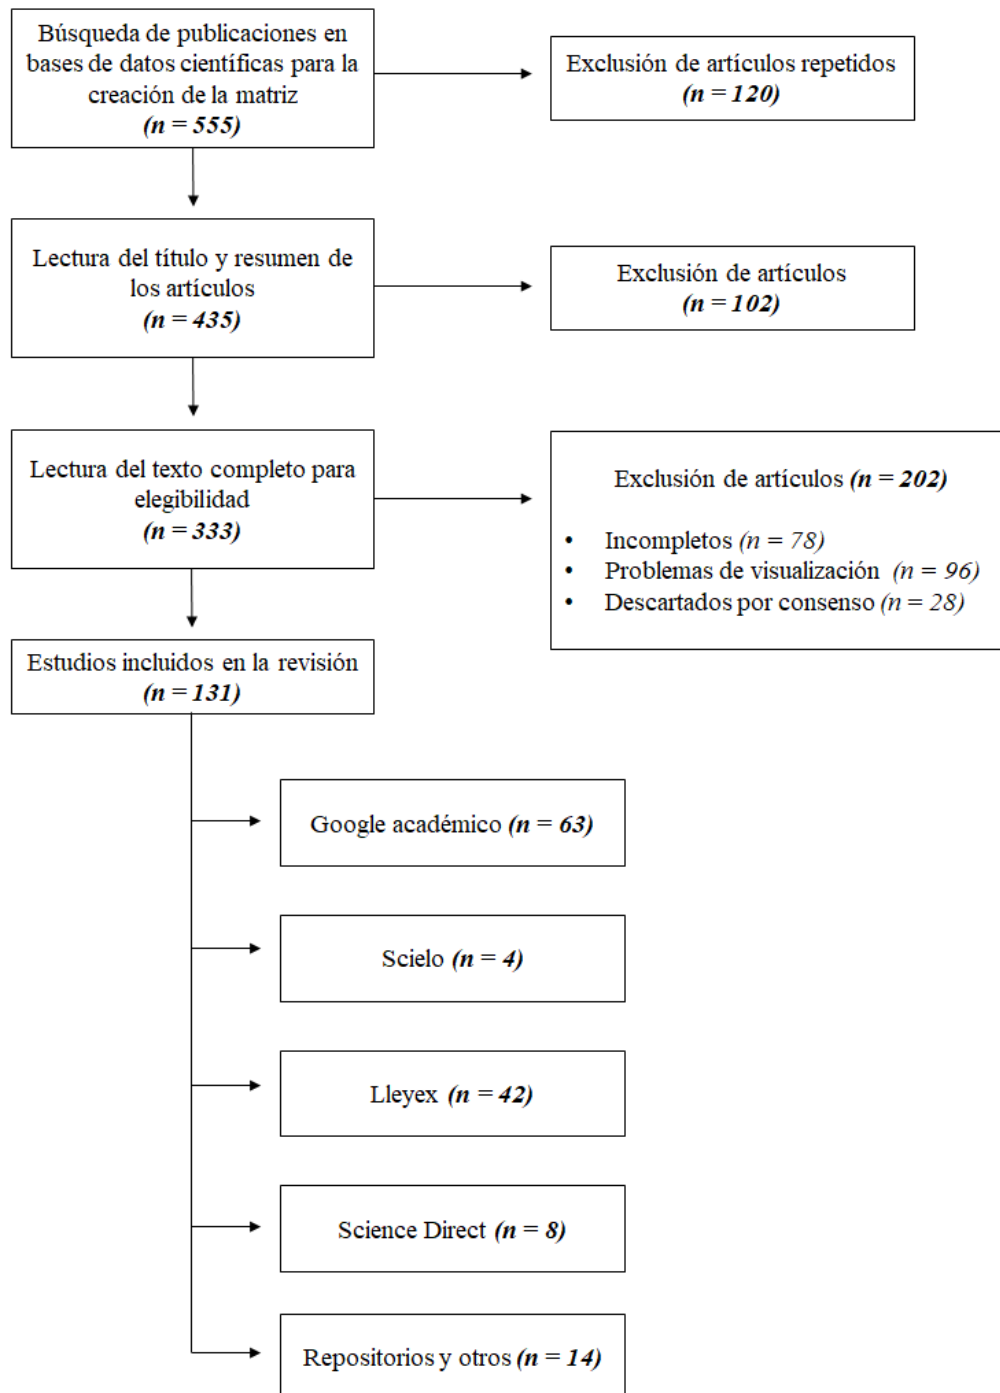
Búsqueda de publicaciones en bases de datos científicas para la creación de la matriz
(n = 555)

Exclusión de artículos repetidos
(n = 120)

Lectura del título y resumen de los artículos
(n = 435)

Exclusión de artículos
(n = 102)

Lectura del texto completo para elegibilidad
(n = 333)

Exclusión de artículos (n = 202)

- Incompletos (n = 78)
- Problemas de visualización (n = 96)
- Descartados por consenso (n = 28)

Estudios incluidos en la revisión
(n = 131)

Google académico (n = 63)

Scielo (n = 4)

Lleyex (n = 42)

Science Direct (n = 8)

Repositorios y otros (n = 14)